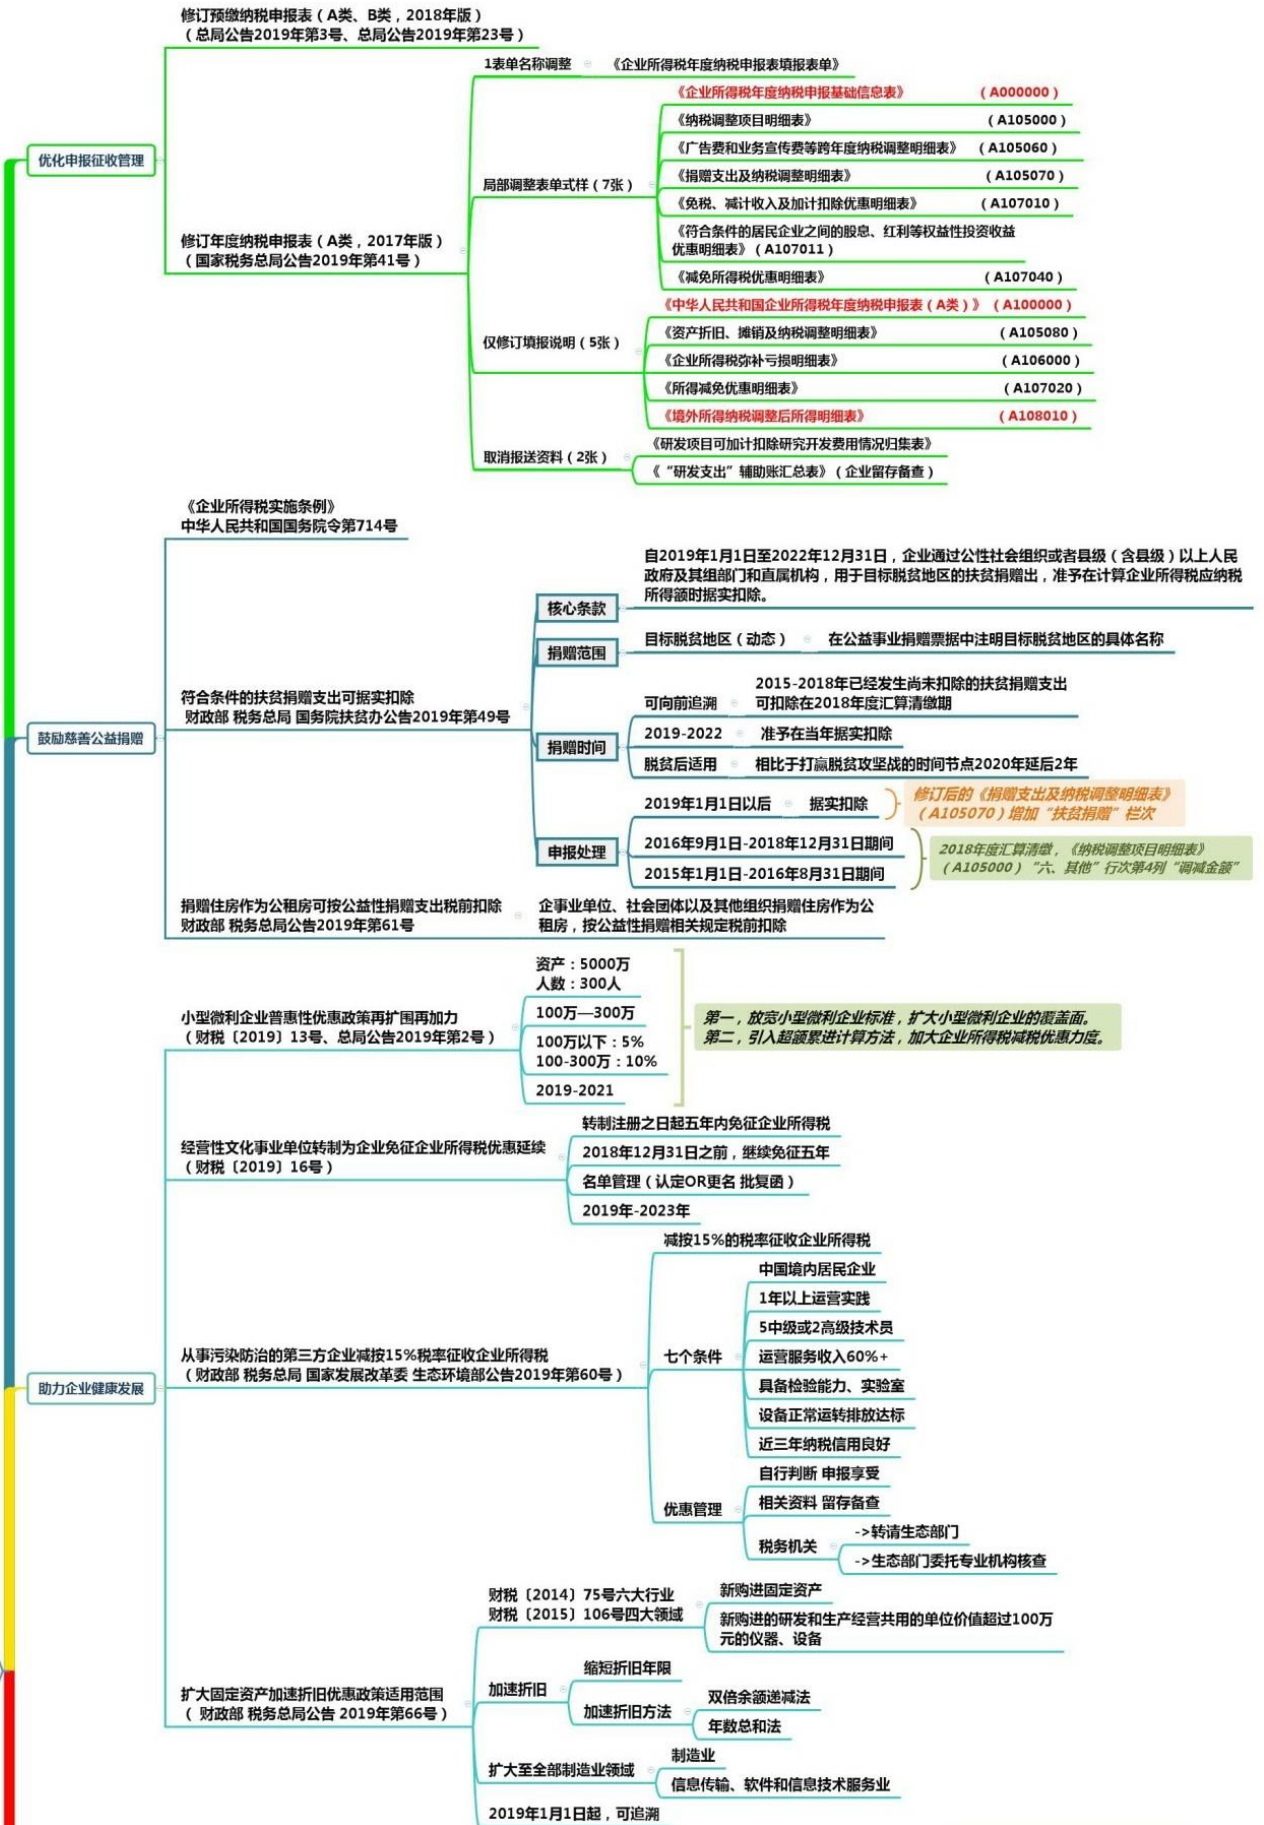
优化申报征收管理

修订预缴纳税申报表（A类、B类，2018年版）
（总局公告2019年第3号、总局公告2019年第23号）

修订年度纳税申报表（A类，2017年版）
（国家税务总局公告2019年第41号）

1表单名称调整 《企业所得税年度纳税申报表填报表单》

局部调整表单式样（7张）
《企业所得税年度纳税申报基础信息表》 （A000000）
《纳税调整项目明细表》 （A105000）
《广告费和业务宣传费等跨年度纳税调整明细表》 （A105060）
《捐赠支出及纳税调整明细表》 （A105070）
《免税、减计收入及加计扣除优惠明细表》 （A107010）
《符合条件的居民企业之间的股息、红利等权益性投资收益优惠明细表》（A107011）
《减免所得税优惠明细表》 （A107040）

仅修订填报说明（5张）
《中华人民共和国企业所得税年度纳税申报表（A类）》 （A100000）
《资产折旧、摊销及纳税调整明细表》 （A105080）
《企业所得税弥补亏损明细表》 （A106000）
《所得减免优惠明细表》 （A107020）
《境外所得纳税调整后所得明细表》 （A108010）

取消报送资料（2张）
《研发项目可加计扣除研究开发费用情况归集表》
《“研发支出”辅助账汇总表》（企业留存备查）

鼓励慈善公益捐赠

《企业所得税实施条例》
中华人民共和国国务院令第714号

符合条件的扶贫捐赠支出可据实扣除
财政部 税务总局 国务院扶贫办公告2019年第49号

核心条款
自2019年1月1日至2022年12月31日，企业通过公益性社会组织或者县级（含县级）以上人民政府及其组成部门和直属机构，用于目标脱贫地区的扶贫捐赠支出，准予在计算企业所得税应纳税所得额时据实扣除。

捐赠范围
目标脱贫地区（动态） 在公益事业捐赠票据中注明目标脱贫地区的具体名称

捐赠时间
可向前追溯 2015-2018年已经发生尚未扣除的扶贫捐赠支出可扣除在2018年度汇算清缴期
2019-2022 准予在当年度据实扣除
脱贫后适用 相比于打赢脱贫攻坚战的时间节点2020年延后2年

申报处理
2019年1月1日以后 据实扣除
修订后的《捐赠支出及纳税调整明细表》（A105070）增加“扶贫捐赠”栏次
2016年9月1日-2018年12月31日期间
2015年1月1日-2016年8月31日期间
2018年度汇算清缴，《纳税调整项目明细表》（A105000）“六、其他”行次第4列“调减金额”

捐赠住房作为公租房可按公益性捐赠支出税前扣除
财政部 税务总局公告2019年第61号
企事业单位、社会团体以及其他组织捐赠住房作为公租房，按公益性捐赠相关规定税前扣除

助力企业健康发展

小型微利企业普惠性优惠政策再扩围再加力
（财税〔2019〕13号、总局公告2019年第2号）
资产：5000万
人数：300人
100万—300万
100万以下：5%
100-300万：10%
2019-2021
第一，放宽小型微利企业标准，扩大小型微利企业的覆盖面。
第二，引入超额累进计算方法，加大企业所得税减税优惠力度。

经营性文化事业单位转制为企业免征企业所得税优惠延续
（财税〔2019〕16号）
转制注册之日起五年内免征企业所得税
2018年12月31日之前，继续免征五年
名单管理（认定OR更名 批复函）
2019年-2023年

从事污染防治的第三方企业减按15%税率征收企业所得税
（财政部 税务总局 国家发展改革委 生态环境部公告2019年第60号）
减按15%的税率征收企业所得税
七个条件
中国境内居民企业
1年以上运营实践
5中级或2高级技术员
运营服务收入60%+
具备检验能力、实验室
设备正常运转排放达标
近三年纳税信用良好
优惠管理
自行判断 申报享受
相关资料 留存备查
税务机关
->转请生态部门
->生态部门委托专业机构核查

扩大固定资产加速折旧优惠政策适用范围
（财政部 税务总局公告 2019年第66号）
财税〔2014〕75号六大行业
财税〔2015〕106号四大领域
新购进固定资产
新购进的研发和生产经营共用的单位价值超过100万元的仪器、设备
加速折旧
缩短折旧年限
加速折旧方法
双倍余额递减法
年数总和法
扩大至全部制造业领域
制造业
信息传输、软件和信息技术服务业
2019年1月1日起，可追溯